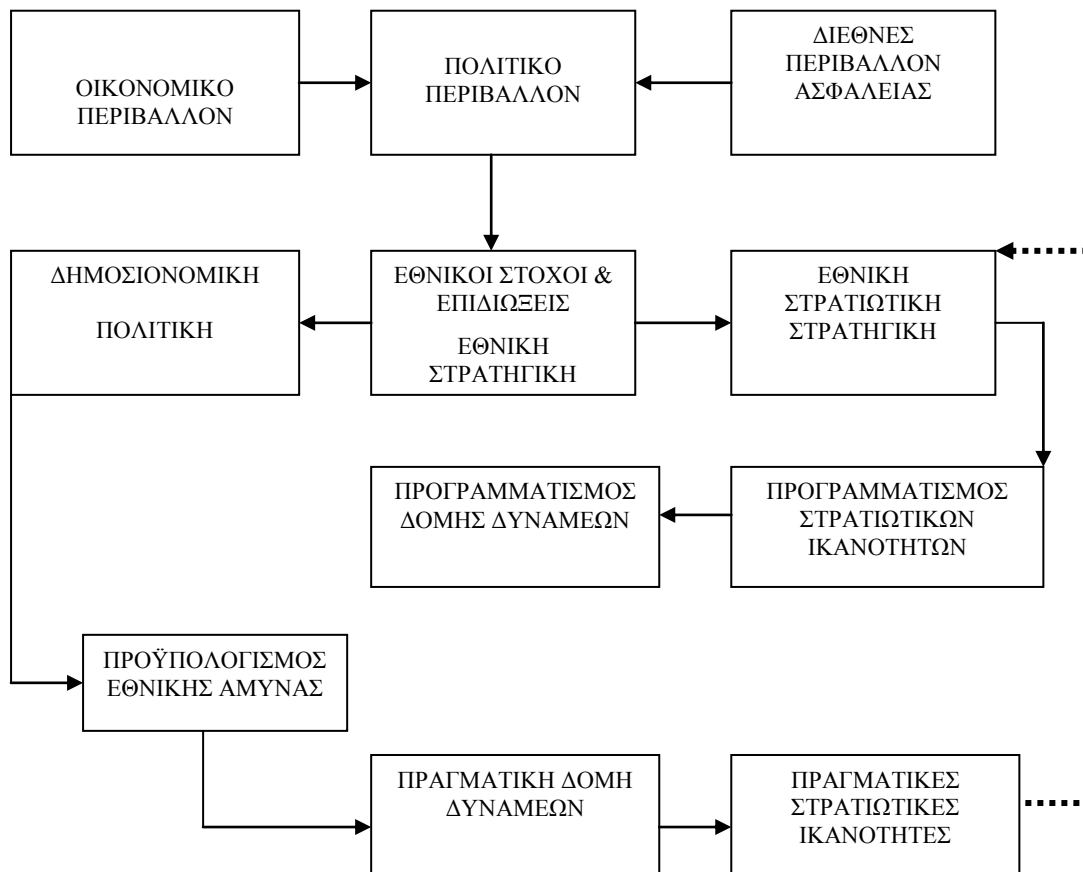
ΟΙΚΟΝΟΜΙΚΟ ΠΕΡΙΒΑΛΛΟΝ

ΠΟΛΙΤΙΚΟ ΠΕΡΙΒΑΛΛΟΝ

ΔΙΕΘΝΕΣ ΠΕΡΙΒΑΛΛΟΝ ΑΣΦΑΛΕΙΑΣ

ΔΗΜΟΣΙΟΝΟΜΙΚΗ

ΠΟΛΙΤΙΚΗ

ΕΘΝΙΚΟΙ ΣΤΟΧΟΙ & ΕΠΙΔΙΩΞΕΙΣ

ΕΘΝΙΚΗ ΣΤΡΑΤΗΓΙΚΗ

ΕΘΝΙΚΗ ΣΤΡΑΤΙΩΤΙΚΗ ΣΤΡΑΤΗΓΙΚΗ

ΠΡΟΓΡΑΜΜΑΤΙΣΜΟΣ ΔΟΜΗΣ ΔΥΝΑΜΕΩΝ

ΠΡΟΓΡΑΜΜΑΤΙΣΜΟΣ ΣΤΡΑΤΙΩΤΙΚΩΝ ΙΚΑΝΟΤΗΤΩΝ

ΠΡΟΫΠΟΛΟΓΙΣΜΟΣ ΕΘΝΙΚΗΣ ΑΜΥΝΑΣ

ΠΡΑΓΜΑΤΙΚΗ ΔΟΜΗ ΔΥΝΑΜΕΩΝ

ΠΡΑΓΜΑΤΙΚΕΣ ΣΤΡΑΤΙΩΤΙΚΕΣ ΙΚΑΝΟΤΗΤΕΣ